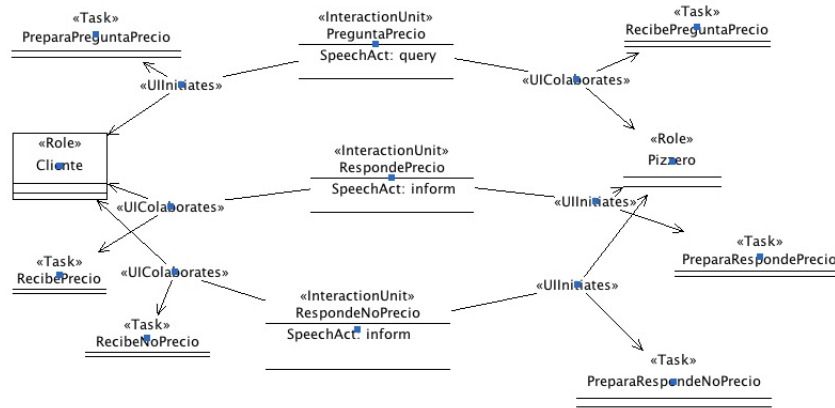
«Task»
PreparaPreguntaPrecio

«InteractionUnit»
PreguntaPrecio
SpeechAct: query

«Task»
RecibePreguntaPrecio

«UIIniciates»

«UIColaborates»

«Role»
Cliente

«InteractionUnit»
RespondePrecio
SpeechAct: inform

«Role»
Pizzero

«UIColaborates»

«UIIniciates»

«Task»
PreparaRespondePrecio

«Task»
RecibePrecio

«UIColaborates»

«UIIniciates»

«InteractionUnit»
RespondeNoPrecio
SpeechAct: inform

«Task»
RecibeNoPrecio

«Task»
PreparaRespondeNoPrecio